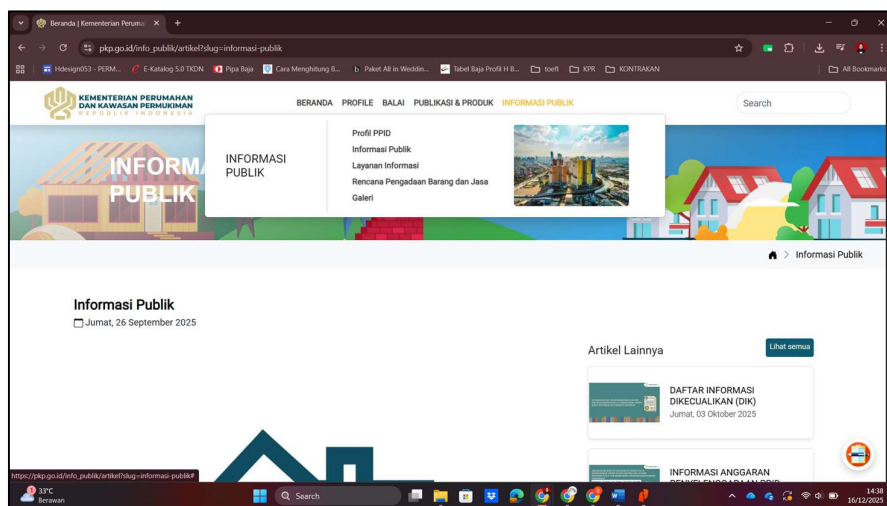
Beranda | Kementerian Perumah ×

pkp.go.id/info_publik/artikel?slug=informasi-publik

Hdesign053 - PERM... E-Katalog 5.0 TKDN Pipa Baja Cara Menghitung B... Paket All in Weddin... Tabel Baja Profil H B... toefl KPR KONTRAKAN All Bookmarks

KEMENTERIAN PERUMAHAN DAN KAWASAN PERMUKIMAN REPUBLIK INDONESIA

BERANDA PROFILE BALAI PUBLIKASI & PRODUK INFORMASI PUBLIK

Search

INFORMASI PUBLIK

Profil PPID
Informasi Publik
Layanan Informasi
Rencana Pengadaan Barang dan Jasa
Galeri

INFORMASI PUBLIK

Informasi Publik

Informasi Publik
Jumat, 26 September 2025

Artikel Lainnya

Lihat semua

DAFTAR INFORMASI DIKECUALIKAN (DIK)
Jumat, 03 Oktober 2025

INFORMASI ANGGARAN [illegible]

https://pkp.go.id/info_publik/artikel?slug=informasi-publik#

33°C
Berawan

Search

14:38
16/12/2025